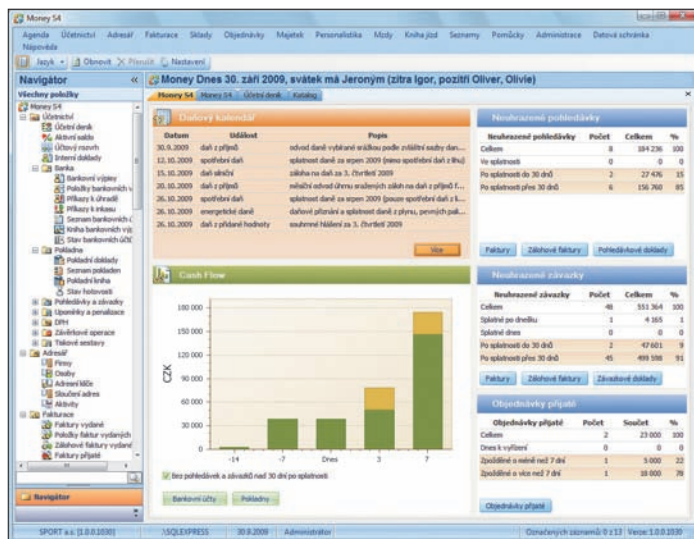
Money S4

Agenda Účetnictví Adresář Fakturace Sklady Objednávky Majetek Personalistika Mzdy Kniha jízd Seznamy Pomůcky Administrace Datová schránka Nápověda

Jazyk Obnovit Přesunout Nastavení

Navigátor

Všechny položky

Money S4
Účetnictví
Účetní deník
Aktivní saldo
Účtový rozvrh
Interní doklady
Banka
Bankovní výpisy
Položky bankovních v
Příkazy k úhradě
Příkazy k inkasu
Seznam bankovních ú
Kniha bankovních výp
Stav bankovních účtů
Pokladna
Pokladní doklady
Seznam pokladen
Pokladní kniha
Stav hotovosti
Pohledávky a závazky
Upomínky a penalizace
DPH
Závěrkové operace
Tiskové sestavy
Adresář
Firmy
Osoby
Adresní klíče
Sloučení adres
Aktivity
Fakturace
Faktury vydané
Položky faktur vydaných
Zálohové faktury vydané
Faktury přijaté

Navigátor

Money Dnes 30. září 2009, svátek má Jeronym (zítra Igor, pozítří Oliver, Olivie)

Money S4 Money S4 Účetní deník Katalog

Daňový kalendář

| Datum | Událost | Popis |
|---|---|---|
| 30.9.2009 | daň z příjmů | odvod daně vybírané srážkou podle zvláštní sazby dan... |
| 12.10.2009 | spotřební daň | splatnost daně za srpen 2009 (mimo spotřební daň z lihu) |
| 15.10.2009 | daň silniční | záloha na daň za 3. čtvrtletí 2009 |
| 20.10.2009 | daň z příjmů | měsíční odvod úhrnu sražených záloh na daň z příjmů f... |
| 26.10.2009 | spotřební daň | splatnost daně za srpen 2009 (pouze spotřební daň z l... |
| 26.10.2009 | energetické daně | daňové přiznání a splatnost daně z plynu, pevných pali... |
| 26.10.2009 | daň z přidané hodnoty | souhrnné hlášení za 3. čtvrtletí 2009 |

Více

Cash Flow

CZK
180 000
160 000
140 000
120 000
100 000
80 000
60 000
40 000
20 000
0
-14 -7 Dnes 3 7

Bez pohledávek a závazků nad 30 dní po splatnosti

Bankovní účty Pokladny

Neuhrazené pohledávky

| Neuhrazené pohledávky | Počet | Celkem | % |
|---|---|---|---|
| Celkem | 8 | 184 236 | 100 |
| Ve splatnosti | 0 | 0 | 0 |
| Po splatnosti do 30 dnů | 2 | 27 476 | 15 |
| Po splatnosti přes 30 dnů | 6 | 156 760 | 85 |

Faktury Zálohové faktury Pohledávkové doklady

Neuhrazené závazky

| Neuhrazené závazky | Počet | Celkem | % |
|---|---|---|---|
| Celkem | 48 | 551 364 | 100 |
| Splatné po dnešku | 1 | 4 165 | 1 |
| Splatné dnes | 0 | 0 | 0 |
| Po splatnosti do 30 dnů | 2 | 47 601 | 9 |
| Po splatnosti přes 30 dnů | 45 | 499 598 | 91 |

Faktury Zálohové faktury Závazkové doklady

Objednávky přijaté

| Objednávky přijaté | Počet | Součet | % |
|---|---|---|---|
| Celkem | 2 | 23 000 | 100 |
| Dnes k vyřízení | 0 | 0 | 0 |
| Zpožděné o méně než 7 dní | 1 | 5 000 | 22 |
| Zpožděné o více než 7 dní | 1 | 18 000 | 78 |

Objednávky přijaté

SPORT a.s. [1.0.0.1030] .\SQLEXPRESS 30.9.2009 Administrátor Označených záznamů: 0 z 13 Verze: 1.0.0.1030